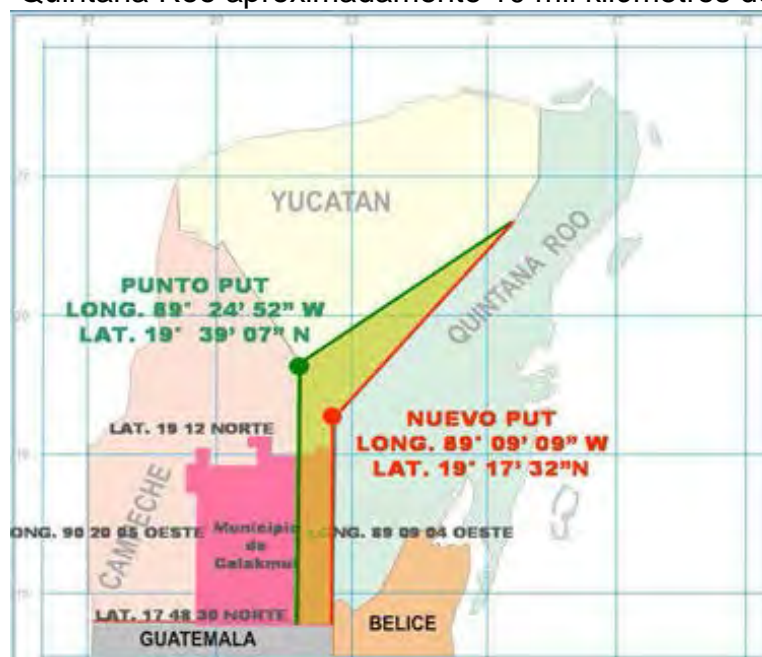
Quintana Roo aproximadamente 10 mil kilómetros de

YUCATAN

QUINTANA ROO

PUNTO PUT
LONG. 89° 24' 52" W
LAT. 19° 39' 07" N

NUEVO PUT
LONG. 89° 09' 09" W
LAT. 19° 17' 32"N

LAT. 19 12 NORTE

CAMPECHE

ONG. 90 20 05 OESTE

Municipio de Calakmul

NG. 89 09 04 OESTE

LAT. 17 48 30 NORTE

GUATEMALA

BELICE